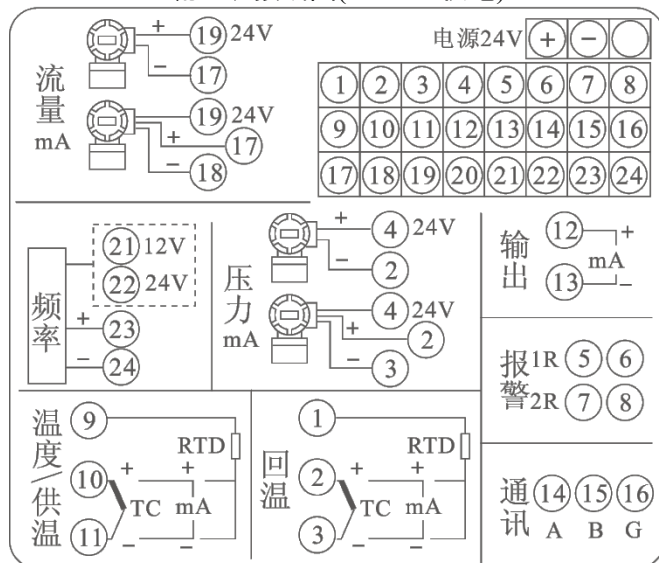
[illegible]

流量 mA
+ 19 24V
– 17
19 24V
+ 17
– 18

电源24V + –

| 1 | 2 | 3 | 4 | 5 | 6 | 7 | 8 |
|---|---|---|---|---|---|---|---|
| 9 | 10 | 11 | 12 | 13 | 14 | 15 | 16 |
| 17 | 18 | 19 | 20 | 21 | 22 | 23 | 24 |

频率
21 12V
22 24V
+ 23
– 24

压力 mA
+ 4 24V
– 2
4 24V
+ 2
– 3

输出
12 +
mA
13 –

报警
1R 5 6
2R 7 8

温度/供温
9
RTD
10 +
TC
+
mA
11 –
–

回温
1
RTD
2 +
TC
+
mA
3 –
–

通讯
14 15 16
A B G